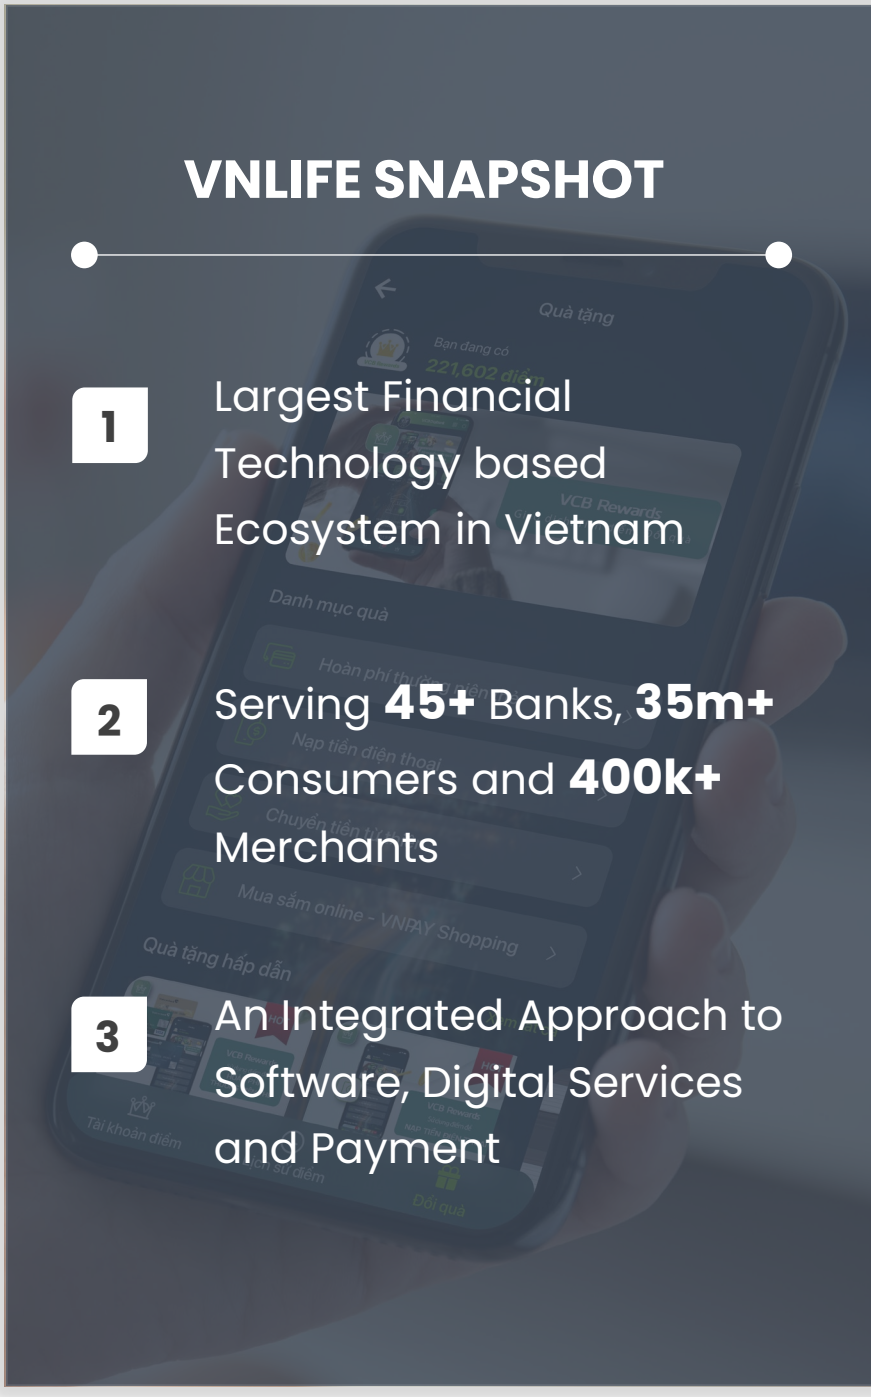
VNLIFE SNAPSHOT

1 Largest Financial Technology based Ecosystem in Vietnam

2 Serving **45+** Banks, **35m+** Consumers and **400k+** Merchants

3 An Integrated Approach to Software, Digital Services and Payment

Quà tặng

Bạn đang có

221,602 điểm

VCB Rewards

Danh mục quà

Hoàn phí thường niên

Nạp tiền điện thoại

Chuyển tiền từ

Mua sắm online - VNPAY Shopping

Quà tặng hấp dẫn

Tài khoản điểm

Lịch sử điểm

Đổi quà